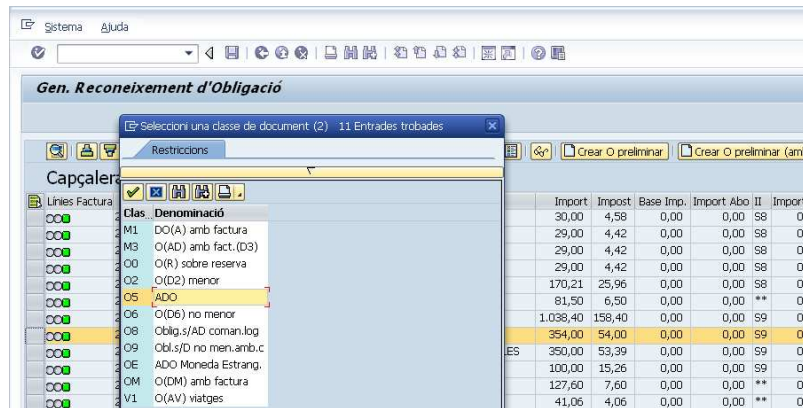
Sistema Ajuda

Gen. Reconeixement d'Obligació

Seleccioni una classe de document (2) 11 Entrades trobades

Restriccions

Crear O preliminar Crear O preliminar (am

Capçalera

Linies Factura

| Clas | Denominació |
|---|---|
| M1 | DO(A) amb factura |
| M3 | O(AD) amb fact.(D3) |
| OO | O(R) sobre reserva |
| O2 | O(D2) menor |
| O5 | ADO |
| O6 | O(D6) no menor |
| O8 | Oblig.s/AD coman.log |
| O9 | Obl.s/D no men.amb.c |
| OE | ADO Moneda Estrang. |
| OM | O(DM) amb factura |
| V1 | O(AV) viatges |

| Import | Impost | Base Imp. | Import Abo | II | Import |
|---|---|---|---|---|---|
| 30,00 | 4,58 | 0,00 | 0,00 | S8 | 0 |
| 29,00 | 4,42 | 0,00 | 0,00 | S8 | 0 |
| 29,00 | 4,42 | 0,00 | 0,00 | S8 | 0 |
| 29,00 | 4,42 | 0,00 | 0,00 | S8 | 0 |
| 170,21 | 25,96 | 0,00 | 0,00 | S8 | 0 |
| 81,50 | 6,50 | 0,00 | 0,00 | ** | 0 |
| 1.038,40 | 158,40 | 0,00 | 0,00 | S9 | 0 |
| 354,00 | 54,00 | 0,00 | 0,00 | S9 | 0 |
| 350,00 | 53,39 | 0,00 | 0,00 | S9 | 0 |
| 100,00 | 15,26 | 0,00 | 0,00 | S9 | 0 |
| 127,60 | 7,60 | 0,00 | 0,00 | ** | 0 |
| 41,06 | 4,06 | 0,00 | 0,00 | ** | 0 |

LES